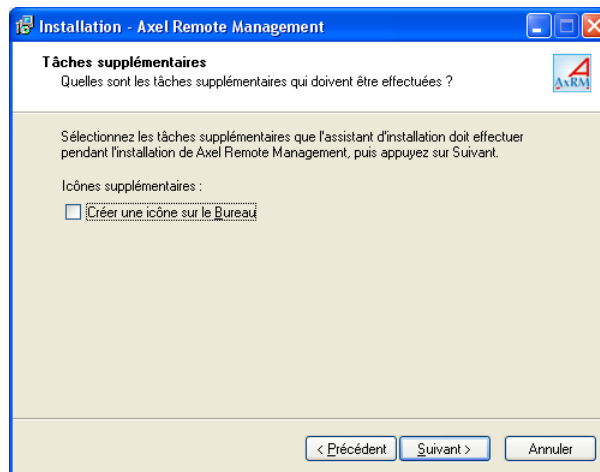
Installation - Axel Remote Management

Tâches supplémentaires
Quelles sont les tâches supplémentaires qui doivent être effectuées ?

AxRM

Sélectionnez les tâches supplémentaires que l'assistant d'installation doit effectuer pendant l'installation de Axel Remote Management, puis appuyez sur Suivant.

Icônes supplémentaires :

Créer une icône sur le Bureau

< Précédent  Suivant >  Annuler